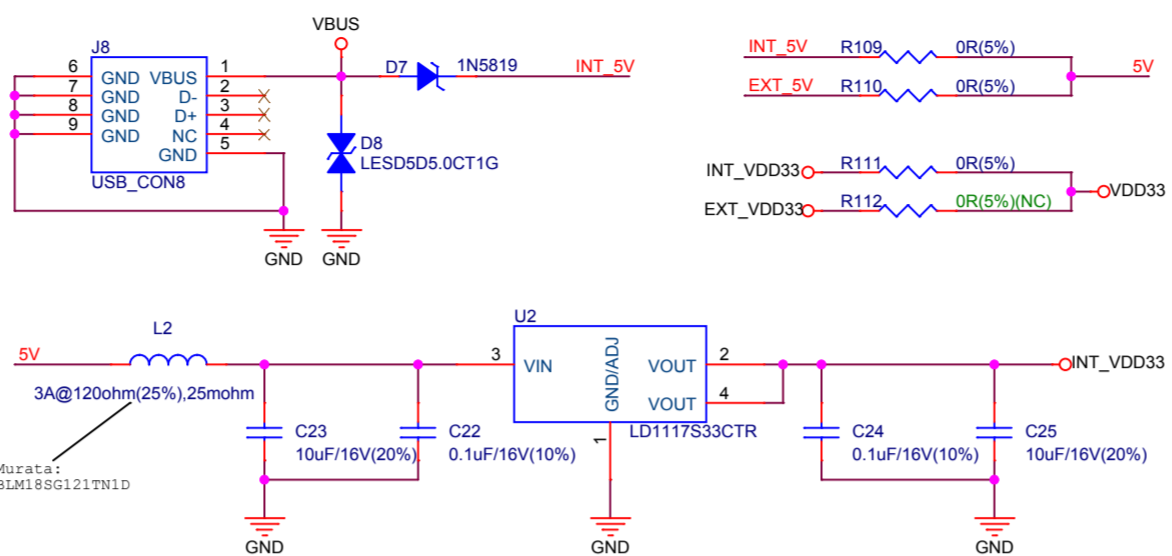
J8
6 GND VBUS 1
7 GND D- 2
8 GND D+ 3
9 GND NC 4
GND 5
USB_CON8

VBUS
D7 1N5819 INT_5V
D8
LESD5D5.0CT1G
GND GND

INT_5V R109 0R(5%)
EXT_5V R110 0R(5%)
5V

INT_VDD33 R111 0R(5%)
EXT_VDD33 R112 0R(5%)(NC)
VDD33

5V
L2
3A@120ohm(25%),25mohm
Murata:
BLM18SG121TN1D

C23
10uF/16V(20%)
C22
0.1uF/16V(10%)
GND

U2
3 VIN
GND/ADJ
VOUT 2
VOUT 4
1
LD1117S33CTR
GND

C24
0.1uF/16V(10%)
C25
10uF/16V(20%)
INT_VDD33
GND